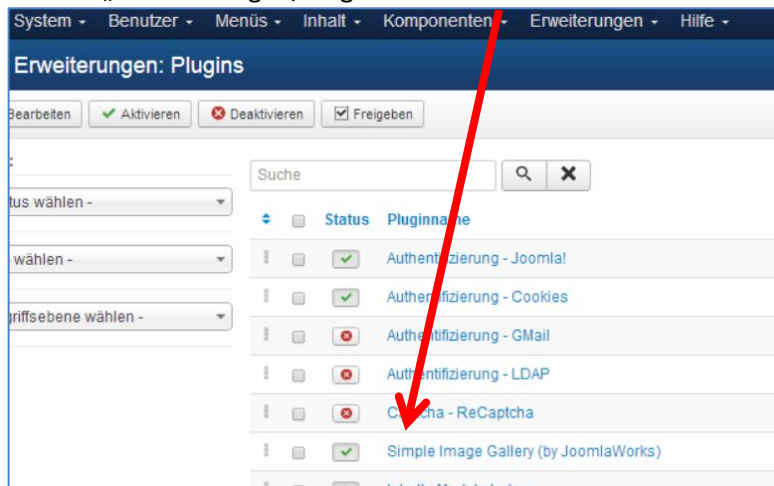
System ▾ Benutzer ▾ Menüs ▾ Inhalt ▾ Komponenten ▾ Erweiterungen ▾ Hilfe ▾

Erweiterungen: Plugins

Bearbeiten | Aktivieren | Deaktivieren | Freigeben

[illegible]tus wählen -

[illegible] wählen -

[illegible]griffsebene wählen -

Suche

Status | Pluginna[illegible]me

Authentifizierung - Joomla!

Authentifizierung - Cookies

Authentifizierung - GMail

Authentifizierung - LDAP

C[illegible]cha - ReCaptcha

Simple Image Gallery (by JoomlaWorks)